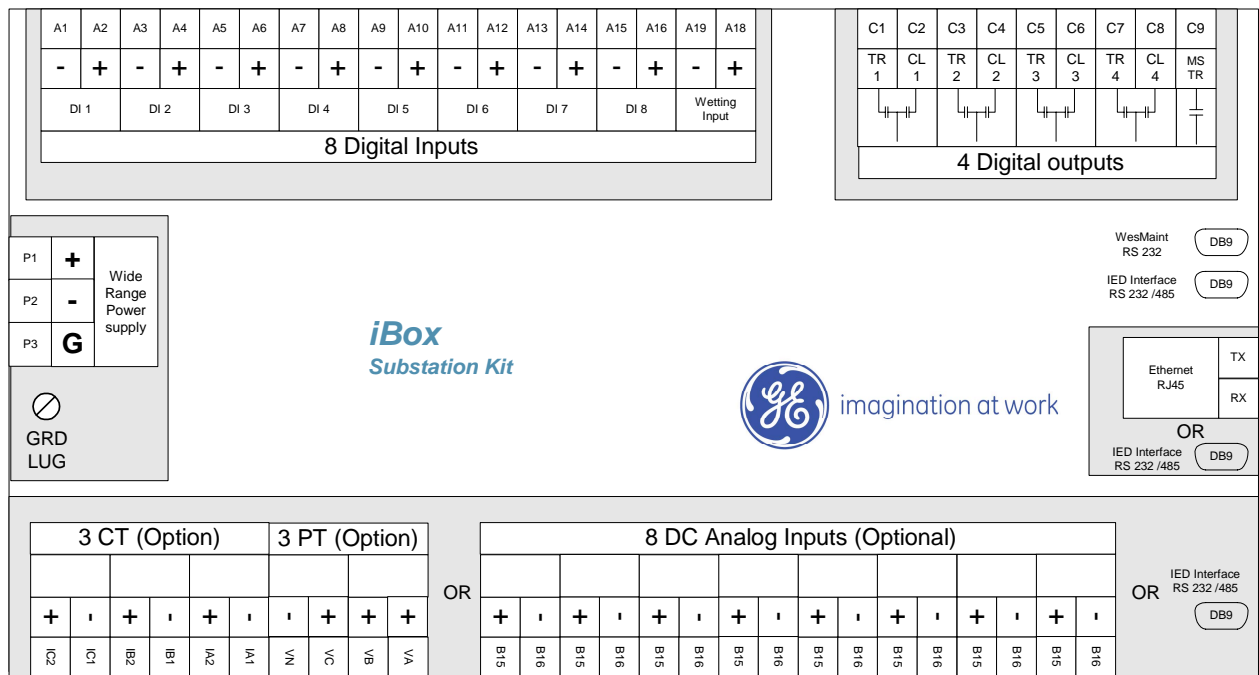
| A1 | A2 | A3 | A4 | A5 | A6 | A7 | A8 | A9 | A10 | A11 | A12 | A13 | A14 | A15 | A16 | A19 | A18 |
|---|---|---|---|---|---|---|---|---|---|---|---|---|---|---|---|---|---|
| - | + | - | + | - | + | - | + | - | + | - | + | - | + | - | + | - | + |
| DI 1 | | DI 2 | | DI 3 | | DI 4 | | DI 5 | | DI 6 | | DI 7 | | DI 8 | | Wetting Input | |

8 Digital Inputs

| C1 | C2 | C3 | C4 | C5 | C6 | C7 | C8 | C9 |
|---|---|---|---|---|---|---|---|---|
| TR 1 | CL 1 | TR 2 | CL 2 | TR 3 | CL 3 | TR 4 | CL 4 | MS TR |

4 Digital outputs

| P1 | + | Wide Range Power supply |
|---|---|---|
| P2 | - | |
| P3 | G | |

GRD LUG

iBox
Substation Kit

imagination at work

WesMaint RS 232 DB9

IED Interface RS 232 /485 DB9

Ethernet RJ45 TX RX

OR

IED Interface RS 232 /485 DB9

3 CT (Option)

3 PT (Option)

OR

8 DC Analog Inputs (Optional)

OR IED Interface RS 232 /485 DB9

| + | - | + | - | + | - | - | + | + | + |
|---|---|---|---|---|---|---|---|---|---|
| IC2 | IC1 | IB2 | IB1 | IA2 | IA1 | VN | VC | VB | VA |

| + | - | + | - | + | - | + | - | + | - | + | - | + | - | + | - |
|---|---|---|---|---|---|---|---|---|---|---|---|---|---|---|---|
| B15 | B16 | B15 | B16 | B15 | B16 | B15 | B16 | B15 | B16 | B15 | B16 | B15 | B16 | B15 | B16 |